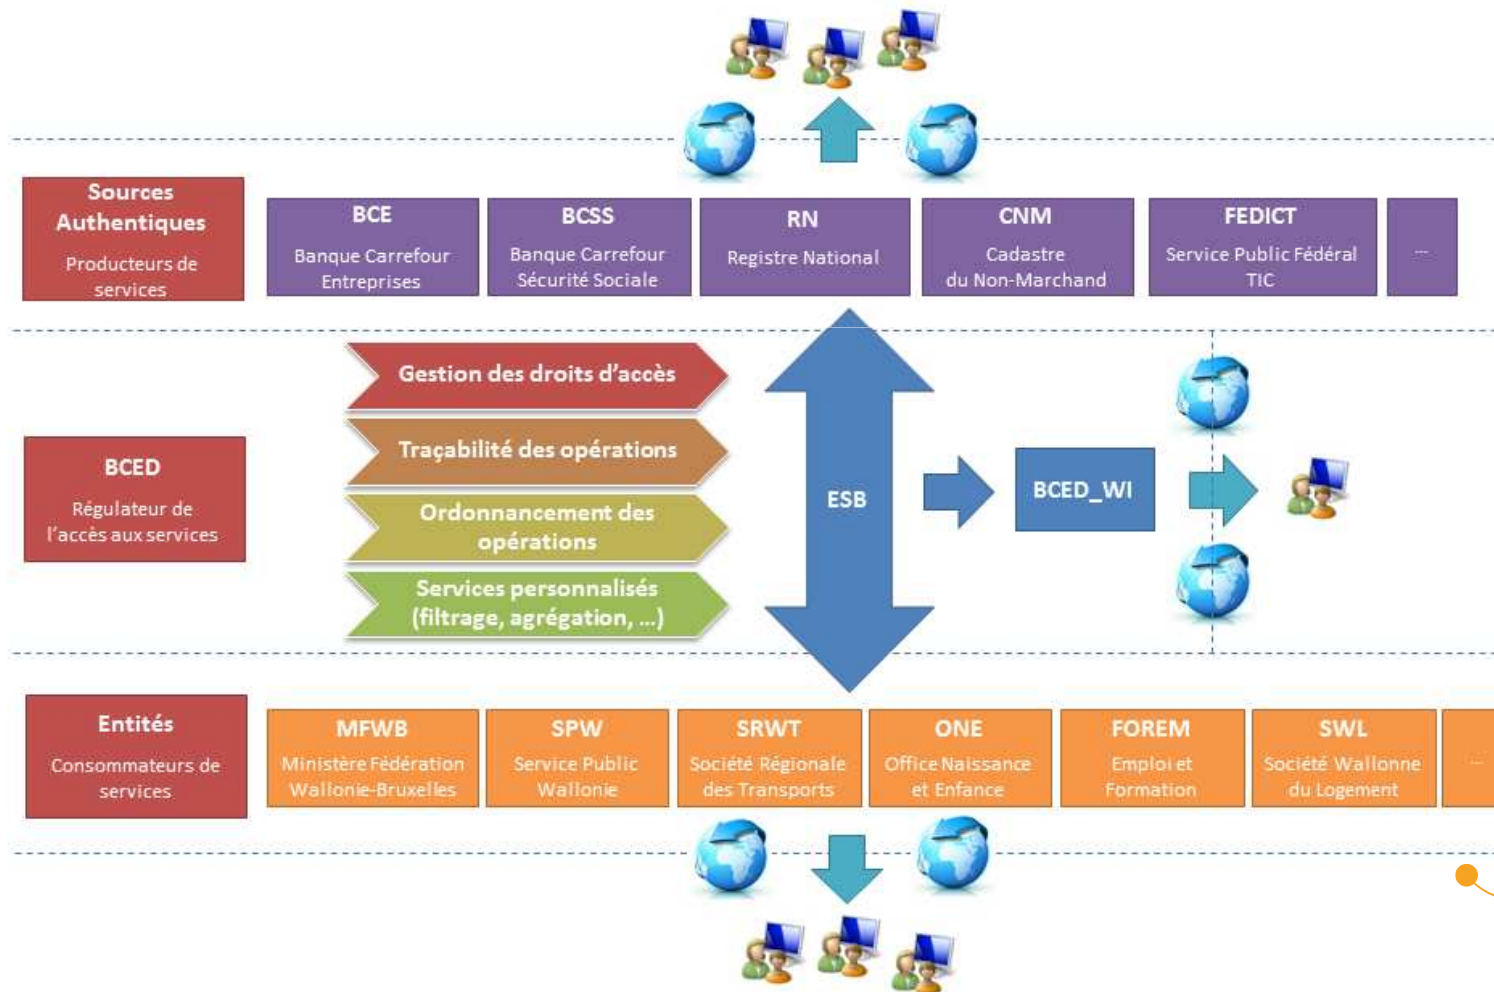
Sources Authentiques

Producteurs de services

BCE

Banque Carrefour Entreprises

BCSS

Banque Carrefour Sécurité Sociale

RN

Registre National

CNM

Cadastre du Non-Marchand

FEDICT

Service Public Fédéral TIC

...

Gestion des droits d'accès

Traçabilité des opérations

Ordonnancement des opérations

Services personnalisés (filtrage, agrégation, ...)

BCED

Régulateur de l'accès aux services

ESB

BCED_WI

Entités

Consommateurs de services

MFWB

Ministère Fédération Wallonie-Bruxelles

SPW

Service Public Wallonie

SRWT

Société Régionale des Transports

ONE

Office Naissance et Enfance

FOREM

Emploi et Formation

SWL

Société Wallonne du Logement

...